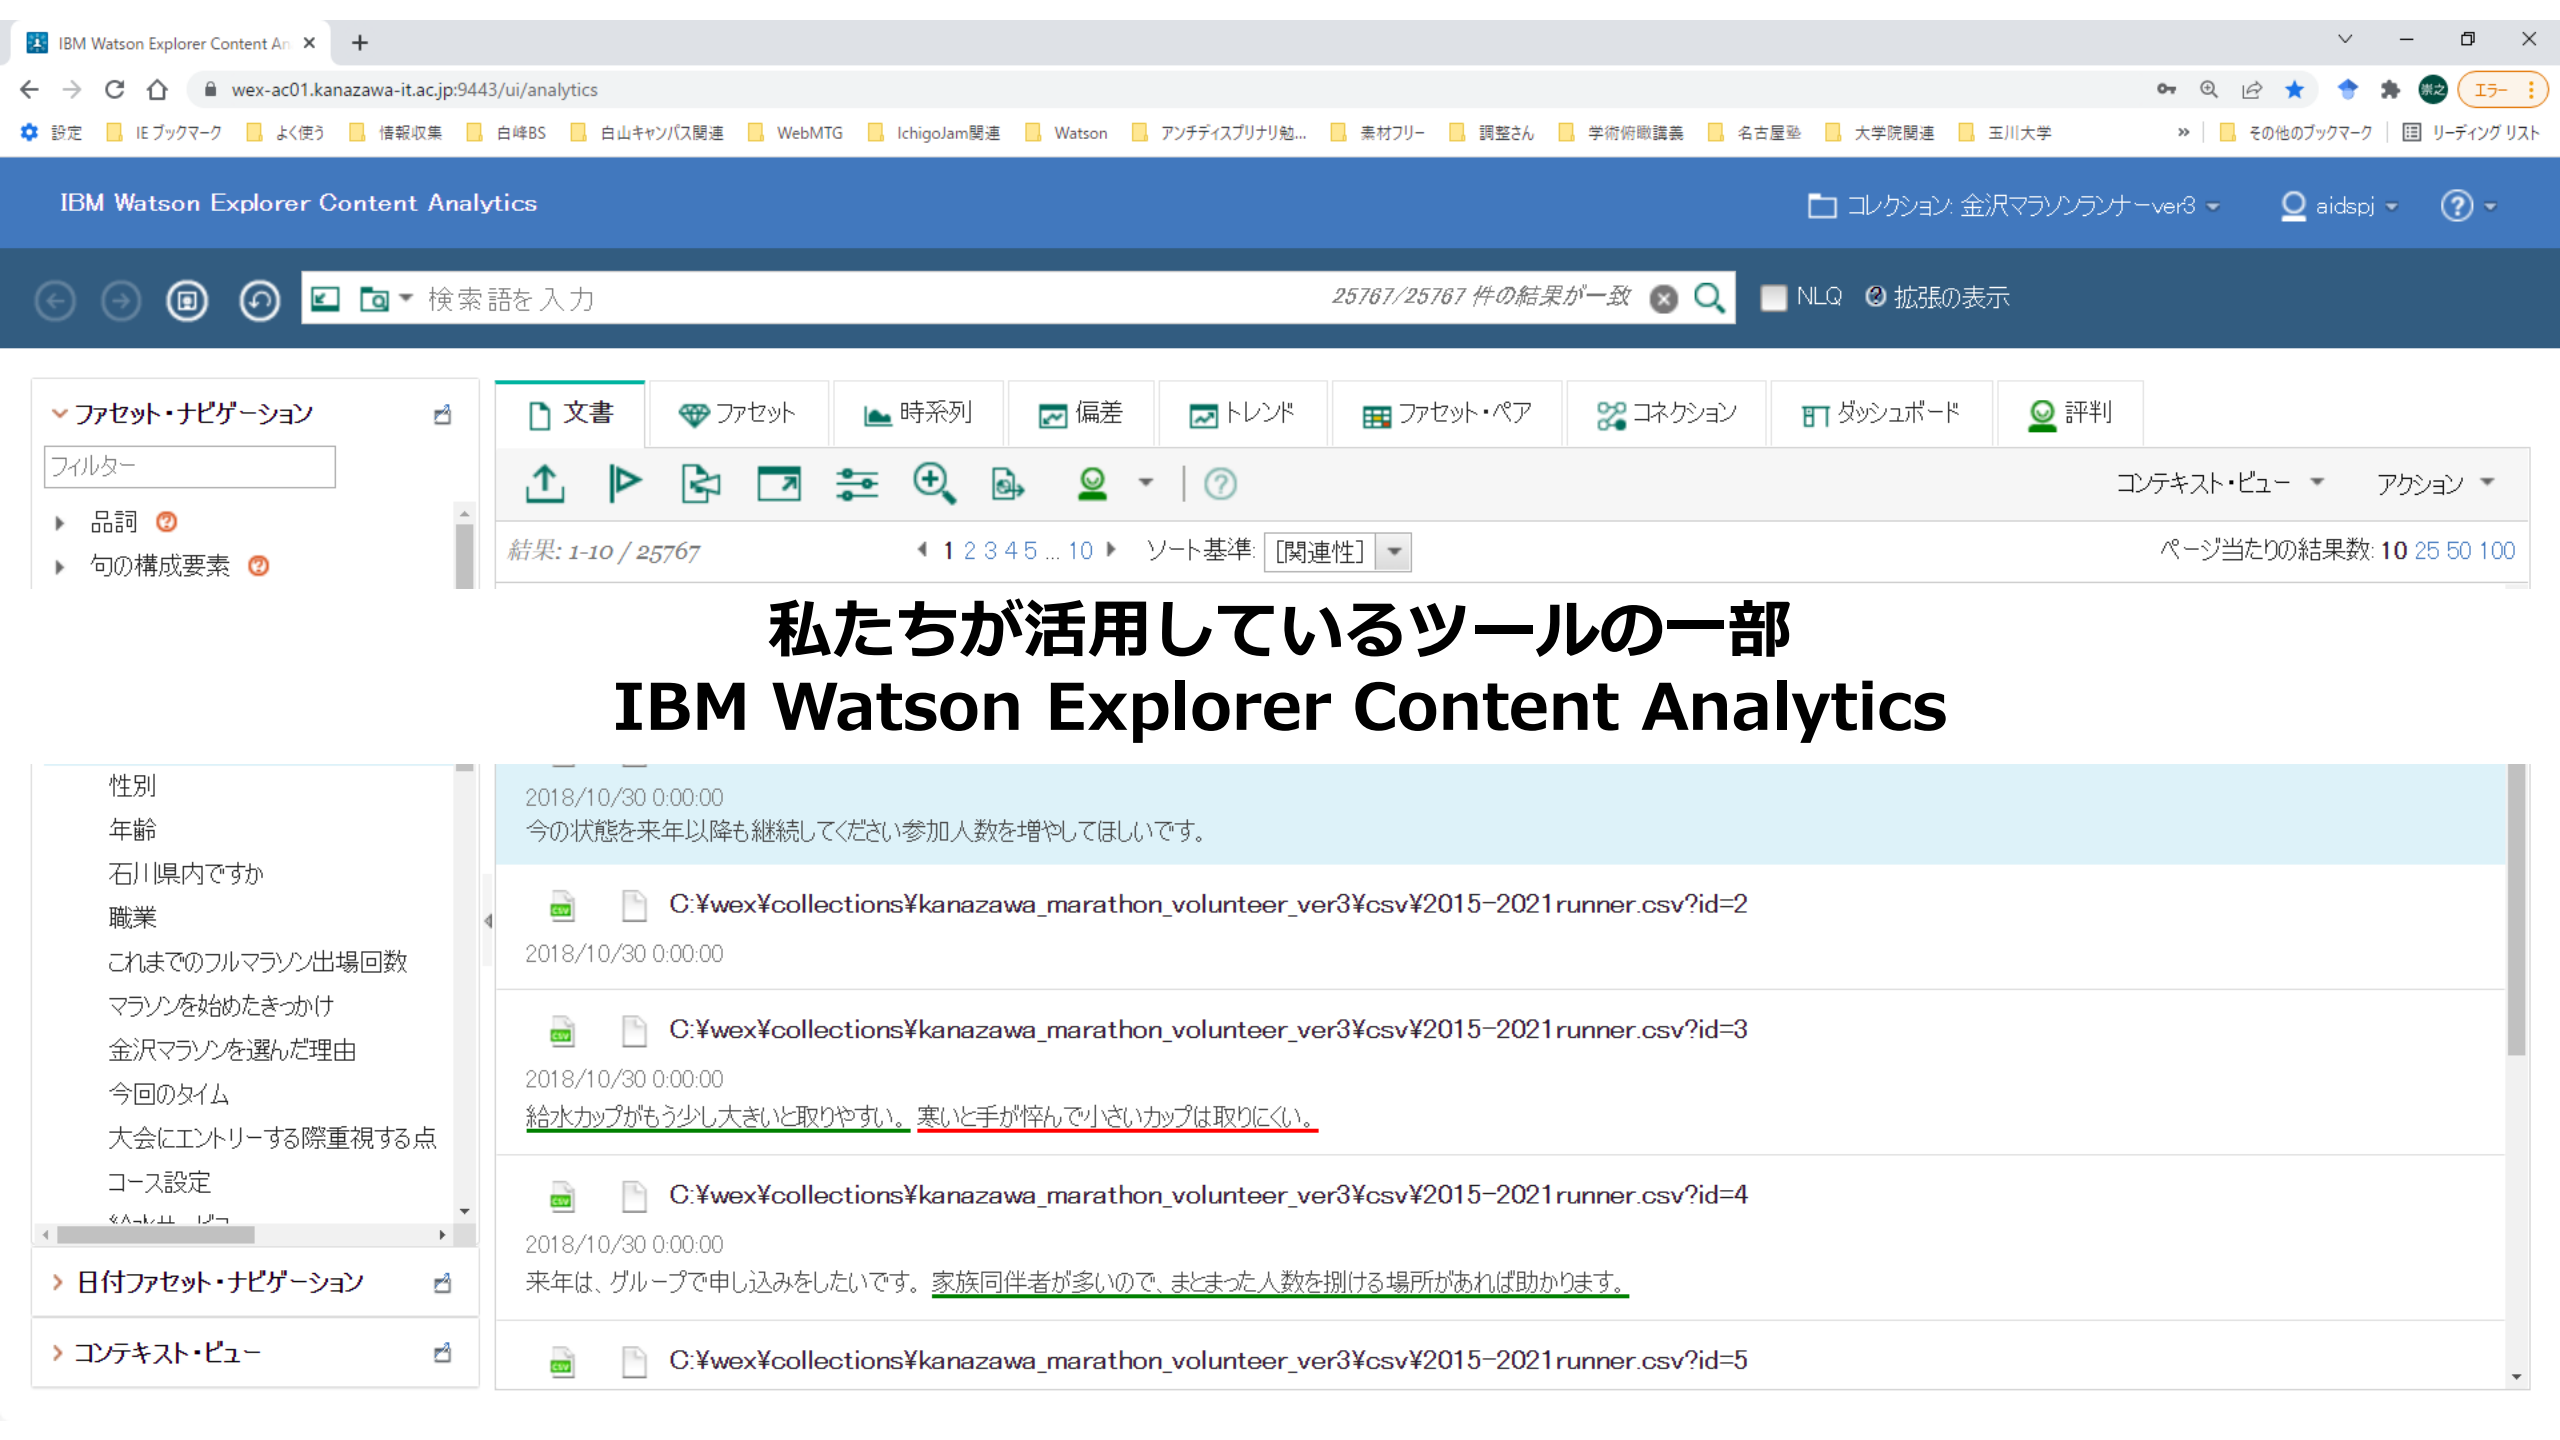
IBM Watson Explorer Content An ×

wex-ac01.kanazawa-it.ac.jp:9443/ui/analytics

エラー

設定　IE ブックマーク　よく使う　情報収集　白峰BS　白山キャンパス関連　WebMTG　IchigoJam関連　Watson　アンチディスプリナリ勉...　素材フリー　調整さん　学術術講義　名古屋塾　大学院関連　玉川大学　»　その他のブックマーク　リーディング リスト

IBM Watson Explorer Content Analytics

コレクション: 金沢マラソンランナーver3　aidspj

検索語を入力　25767/25767 件の結果が一致　NLQ　拡張の表示

ファセット・ナビゲーション

フィルター

品詞

句の構成要素

文書　ファセット　時系列　偏差　トレンド　ファセット・ペア　コネクション　ダッシュボード　評判

コンテキスト・ビュー　アクション

結果: 1-10 / 25767　1 2 3 4 5 ... 10　ソート基準: [関連性]　ページ当たりの結果数: 10 25 50 100

私たちが活用しているツールの一部
IBM Watson Explorer Content Analytics

性別
年齢
石川県内ですか
職業
これまでのフルマラソン出場回数
マラソンを始めたきっかけ
金沢マラソンを選んだ理由
今回のタイム
大会にエントリーする際重視する点
コース設定

日付ファセット・ナビゲーション

コンテキスト・ビュー

2018/10/30 0:00:00
今の状態を来年以降も継続してください参加人数を増やしてほしいです。

C:¥wex¥collections¥kanazawa_marathon_volunteer_ver3¥csv¥2015-2021runner.csv?id=2
2018/10/30 0:00:00

C:¥wex¥collections¥kanazawa_marathon_volunteer_ver3¥csv¥2015-2021runner.csv?id=3
2018/10/30 0:00:00
給水カップがもう少し大きいと取りやすい。寒いと手が悴んで小さいカップは取りにくい。

C:¥wex¥collections¥kanazawa_marathon_volunteer_ver3¥csv¥2015-2021runner.csv?id=4
2018/10/30 0:00:00
来年は、グループで申し込みをしたいです。家族同伴者が多いので、まとまった人数を捌ける場所があれば助かります。

C:¥wex¥collections¥kanazawa_marathon_volunteer_ver3¥csv¥2015-2021runner.csv?id=5